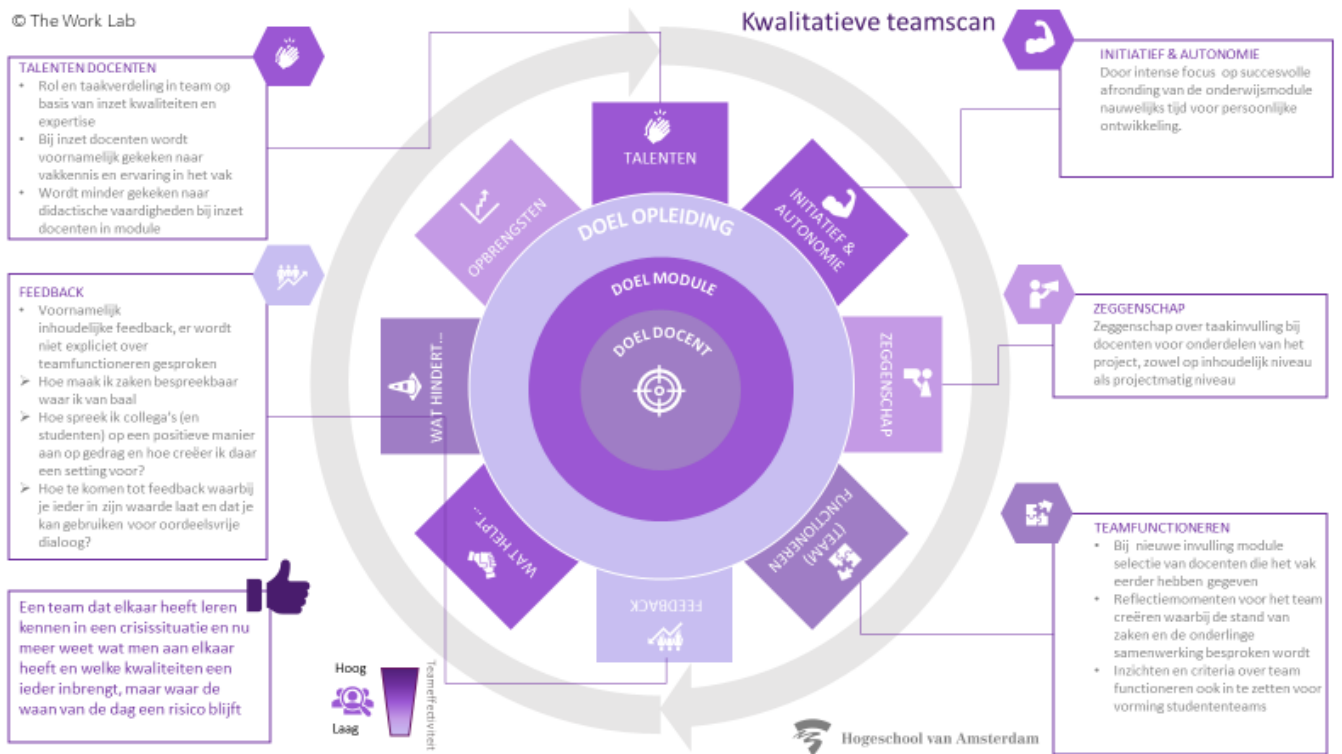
© The Work Lab

Kwalitatieve teamscan

TALENTEN DOCENTEN
• Rol en taakverdeling in team op basis van inzet kwaliteiten en expertise
• Bij inzet docenten wordt voornamelijk gekeken naar vakkennis en ervaring in het vak
• Wordt minder gekeken naar didactische vaardigheden bij inzet docenten in module

FEEDBACK
• Voornamelijk inhoudelijke feedback, er wordt niet expliciet over teamfunctioneren gesproken
➢ Hoe maak ik zaken bespreekbaar waar ik van baal
➢ Hoe spreek ik collega's (en studenten) op een positieve manier aan op gedrag en hoe creëer ik daar een setting voor?
➢ Hoe te komen tot feedback waarbij je ieder in zijn waarde laat en dat je kan gebruiken voor oordeelsvrije dialoog?

Een team dat elkaar heeft leren kennen in een crisissituatie en nu meer weet wat men aan elkaar heeft en welke kwaliteiten een ieder inbrengt, maar waar de waan van de dag een risico blijft

TALENTEN
OPBRENGSTEN
INITIATIEF & AUTONOMIE
WAT HINDERT...
ZEGGENSCHAP
WAT HELPT...
(TEAM) FUNCTIONEREN
FEEDBACK

DOEL OPLEIDING
DOEL MODULE
DOEL DOCENT

Hoog
Laag
Teameffectiviteit

INITIATIEF & AUTONOMIE
Door intense focus op succesvolle afronding van de onderwijsmodule nauwelijks tijd voor persoonlijke ontwikkeling.

ZEGGENSCHAP
Zeggenschap over taakinvulling bij docenten voor onderdelen van het project, zowel op inhoudelijk niveau als projectmatig niveau

TEAMFUNCTIONEREN
• Bij nieuwe invulling module selectie van docenten die het vak eerder hebben gegeven
• Reflectiemomenten voor het team creëren waarbij de stand van zaken en de onderlinge samenwerking besproken wordt
• Inzichten en criteria over team functioneren ook in te zetten voor vorming studententeams

Hogeschool van Amsterdam